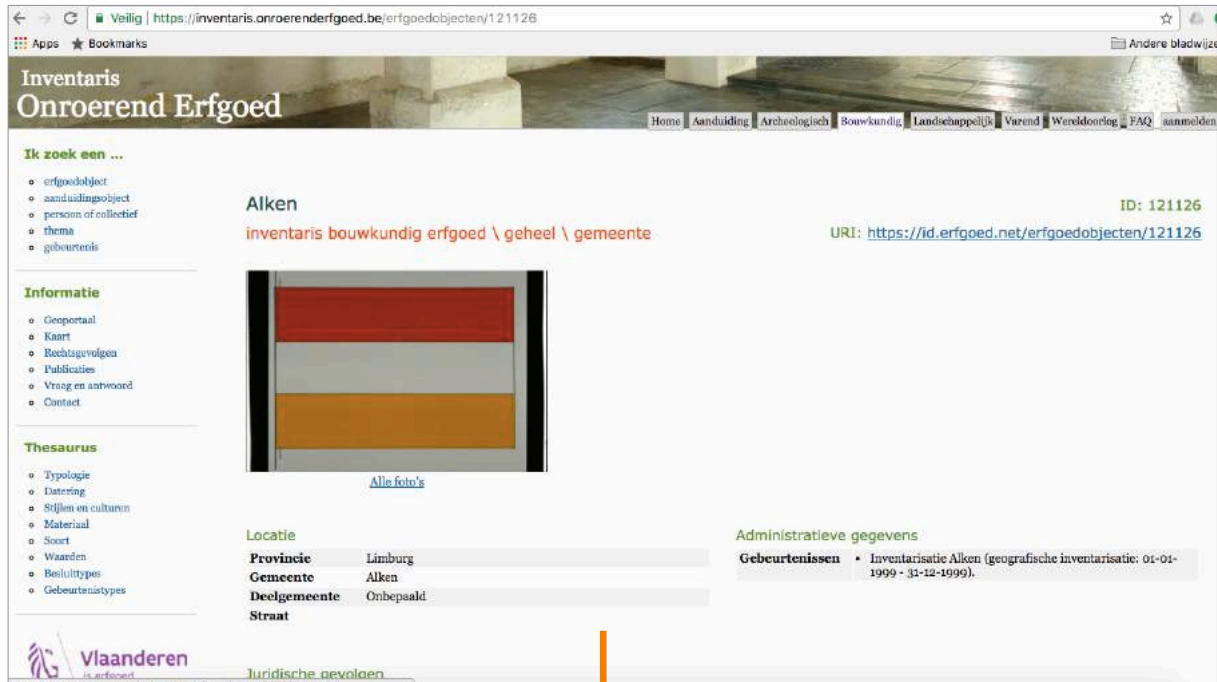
Veilig | https://inventaris.onroerenderfgoed.be/erfgoedobjecten/121126

Apps ★ Bookmarks

Andere bladwijze

Inventaris
Onroerend Erfgoed

Home Aanduiding Archeologisch Bouwkundig Landschappelijk Varend Wereldoorlog FAQ aanmelden

Ik zoek een ...

- erfgoedobject
- aanduidingsobject
- persoon of collectief
- thema
- gebeurtenis

Informatie

- Geoportaal
- Kaart
- Rechtsgevolgen
- Publicaties
- Vraag en antwoord
- Contact

Thesaurus

- Typologie
- Datering
- Stijlen en culturen
- Materiaal
- Soort
- Waarden
- Besluittypes
- Gebeurtenistypes

Vlaanderen
is erfgoed

Alken

ID: 121126

inventaris bouwkundig erfgoed \ geheel \ gemeente

URI: https://id.erfgoed.net/erfgoedobjecten/121126

Alle foto's

Locatie

| | |
|---|---|
| Provincie | Limburg |
| Gemeente | Alken |
| Deelgemeente | Onbepaald |
| Straat | |

Administratieve gegevens

| | |
|---|---|
| Gebeurtenissen | • Inventarisatie Alken (geografische inventarisatie: 01-01-1999 - 31-12-1999). |

Juridische gevolgen